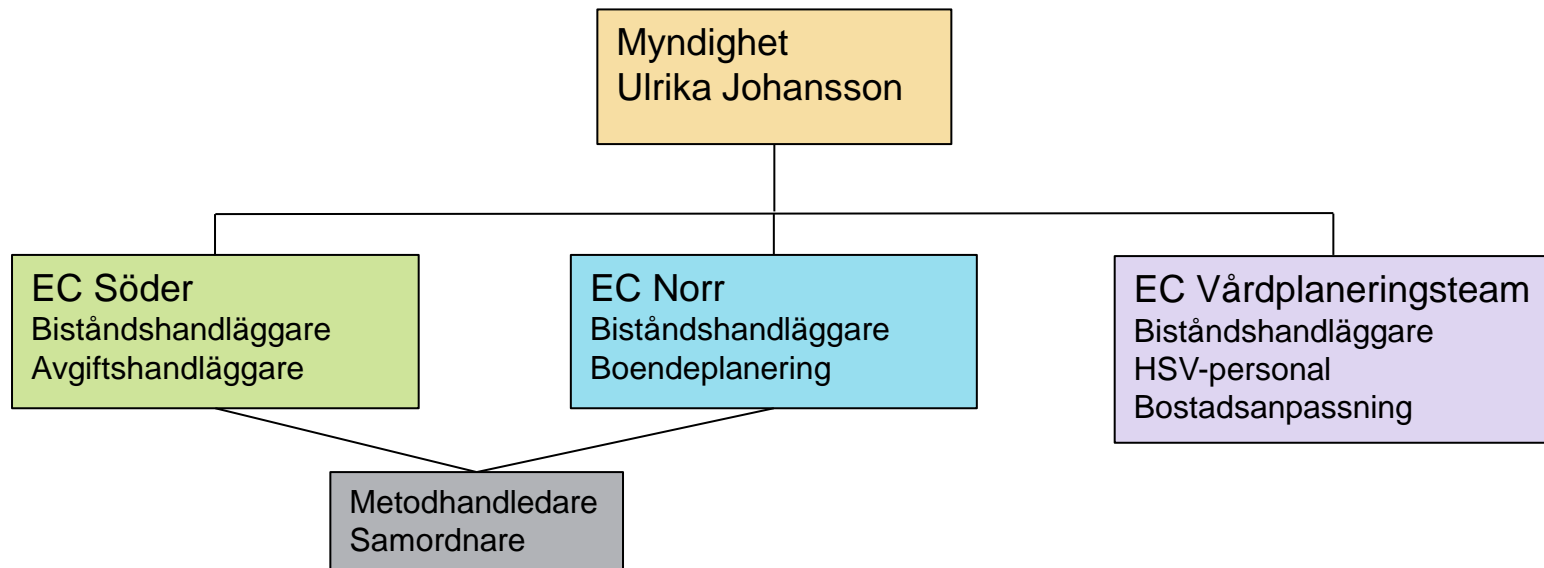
Myndighet
Ulrika Johansson

EC Söder
Biståndshandläggare
Avgiftshandläggare

EC Norr
Biståndshandläggare
Boendeplanering

EC Vårdplaneringsteam
Biståndshandläggare
HSV-personal
Bostadsanpassning

Metodhandledare
Samordnare